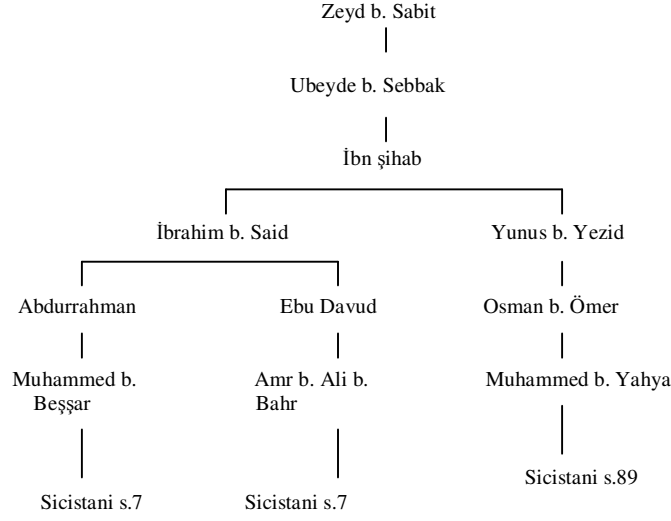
Zeyd b. Sabit

Ubeyde b. Sebbak

İbn şihab

İbrahim b. Said

Yunus b. Yezid

Abdurrahman

Ebu Davud

Osman b. Ömer

Muhammed b. Beşşar

Amr b. Ali b. Bahr

Muhammed b. Yahya

Sicistani s.89

Sicistani s.7

Sicistani s.7